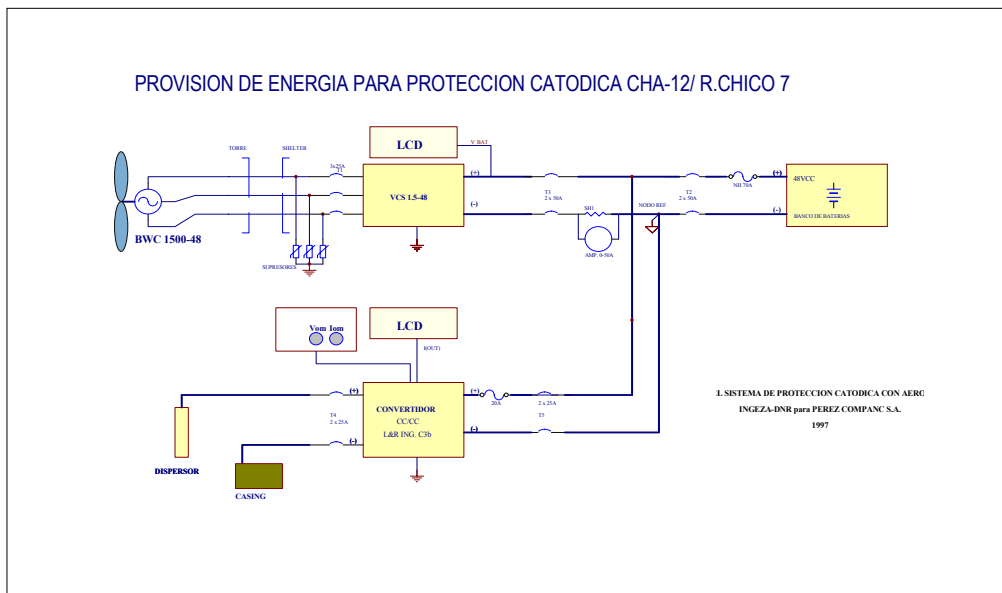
PROVISION DE ENERGIA PARA PROTECCION CATODICA CHA-12/ R.CHICO 7

LCD

V BAT

TORRE

SHELTER

3x25A
T1

VCS 1.5-48

(+)

(-)

T3
2 x 50A

SH1

AMP 0-50A

NODO REF

T2
2 x 50A

NH 70A

(+)

(-)

48VCC

BANCO DE BATERIAS

BWC 1500-48

SUPRESORES

Vom Iom

LCD

I(OUT)

(+)

(-)

T4
2 x 25A

CONVERTIDOR
CC/CC
L&R ING. C3b

(+)

(-)

20A

2 x 25A
T5

DISPERSOR

CASING

I. SISTEMA DE PROTECCION CATODICA CON AERO

INGEZA-DNR para PEREZ COMPANC S.A.

1997